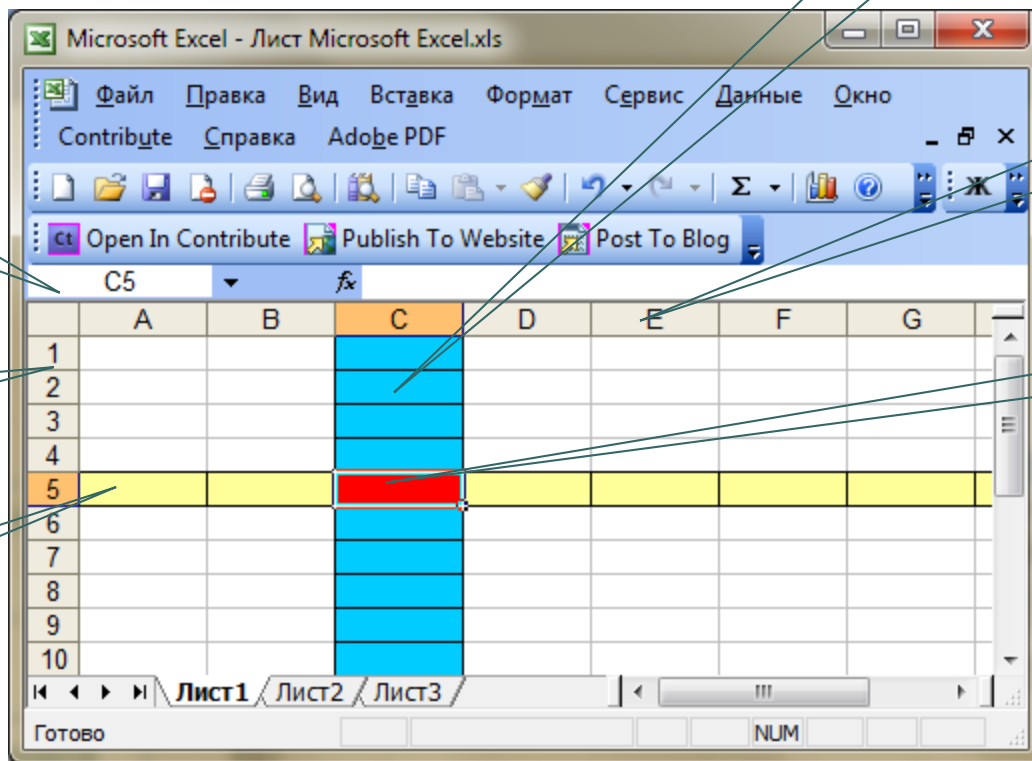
Microsoft Excel - Лист Microsoft Excel.xls

Файл Правка Вид Вставка Формат Сервис Данные Окно
Contribute Справка Adobe PDF

Σ Ж

Open In Contribute Publish To Website Post To Blog

C5 $f_x$

| | A | B | C | D | E | F | G |
|---|---|---|---|---|---|---|---|
| 1 | | | | | | | |
| 2 | | | | | | | |
| 3 | | | | | | | |
| 4 | | | | | | | |
| 5 | | | | | | | |
| 6 | | | | | | | |
| 7 | | | | | | | |
| 8 | | | | | | | |
| 9 | | | | | | | |
| 10 | | | | | | | |

Лист1 Лист2 Лист3

Готово NUM